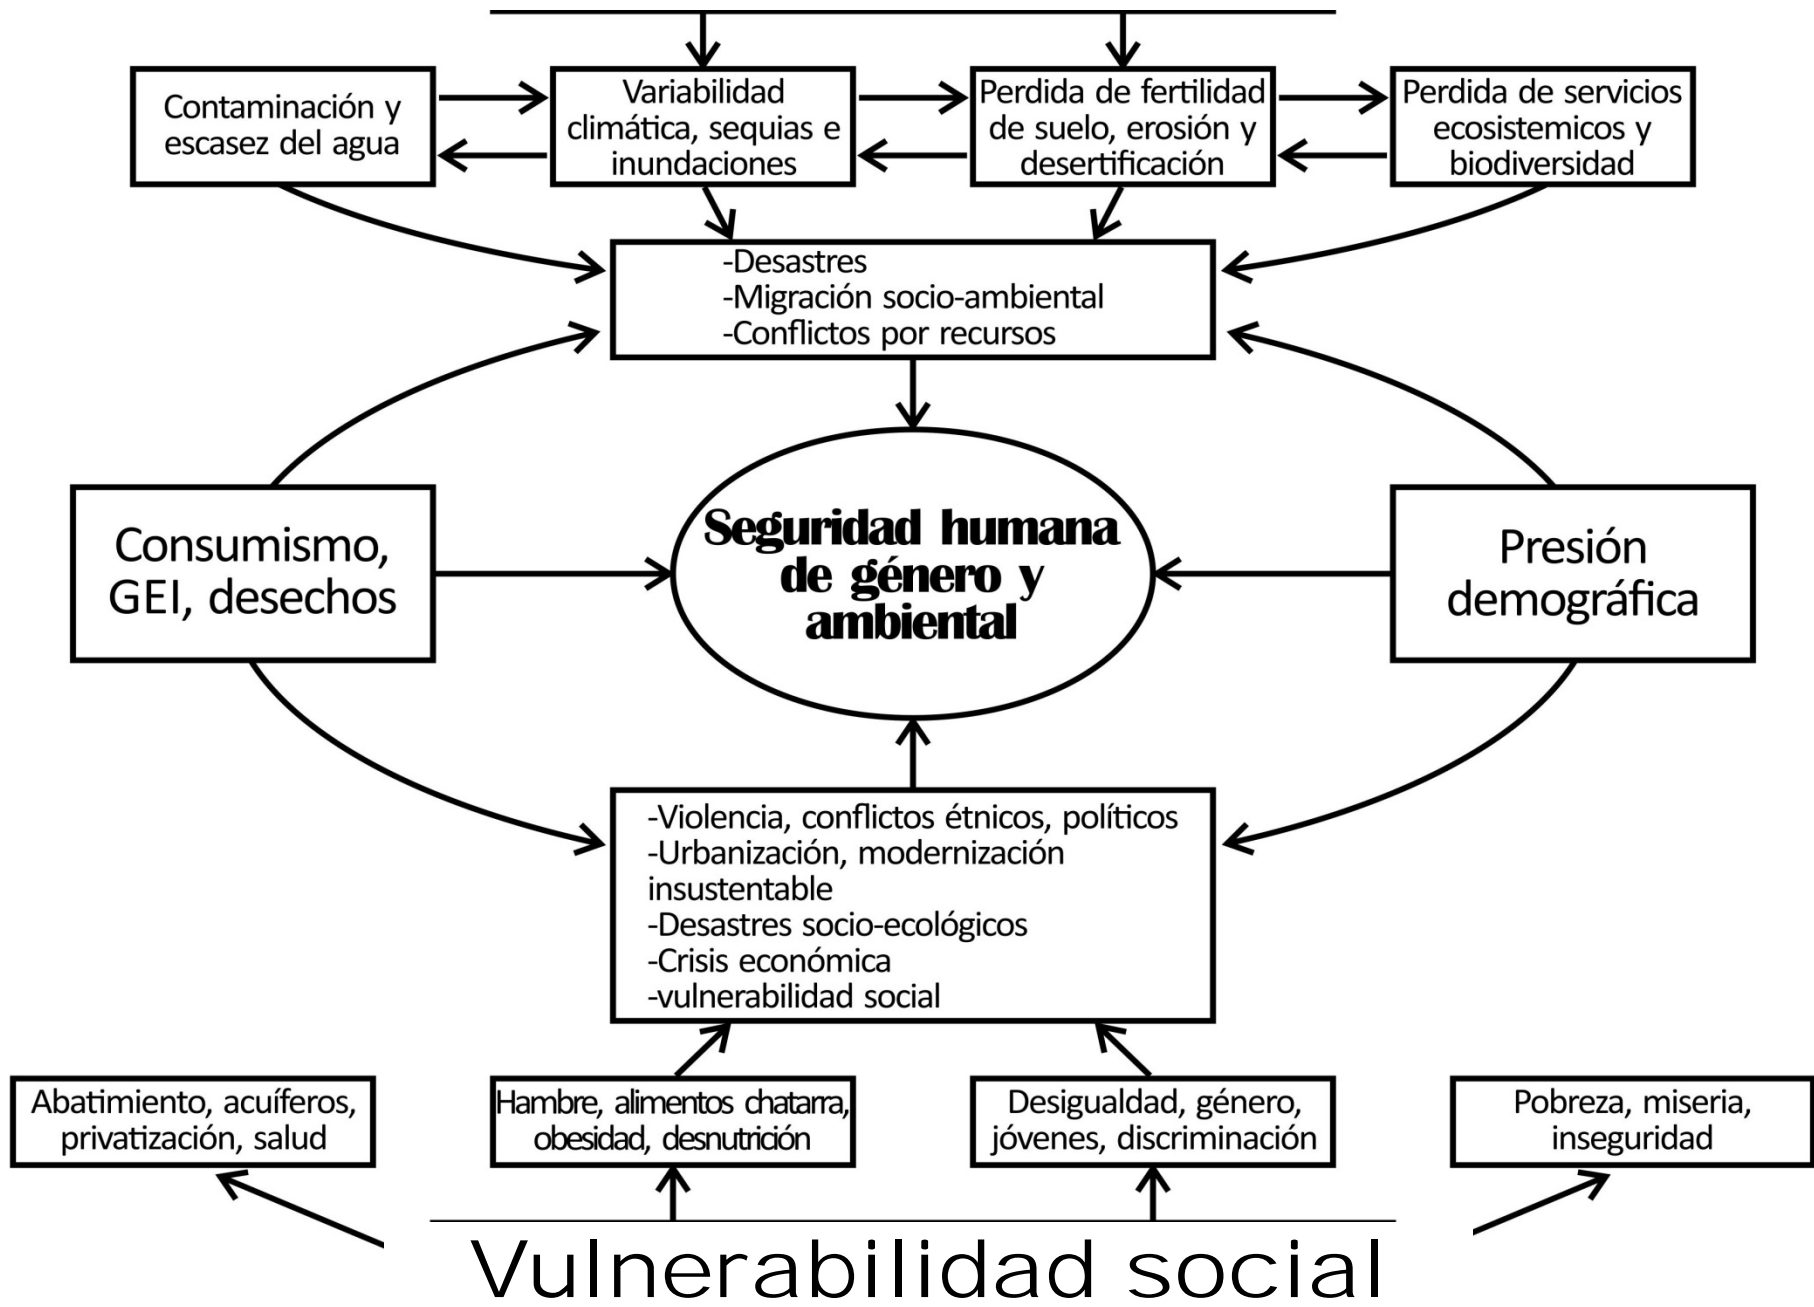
Contaminación y escasez del agua

Variabilidad climática, sequias e inundaciones

Perdida de fertilidad de suelo, erosión y desertificación

Perdida de servicios ecosistemicos y biodiversidad

-Desastres
-Migración socio-ambiental
-Conflictos por recursos

Consumismo, GEI, desechos

Seguridad humana de género y ambiental

Presión demográfica

-Violencia, conflictos étnicos, políticos
-Urbanización, modernización insustentable
-Desastres socio-ecológicos
-Crisis económica
-vulnerabilidad social

Abatimiento, acuíferos, privatización, salud

Hambre, alimentos chatarra, obesidad, desnutrición

Desigualdad, género, jóvenes, discriminación

Pobreza, miseria, inseguridad

Vulnerabilidad social